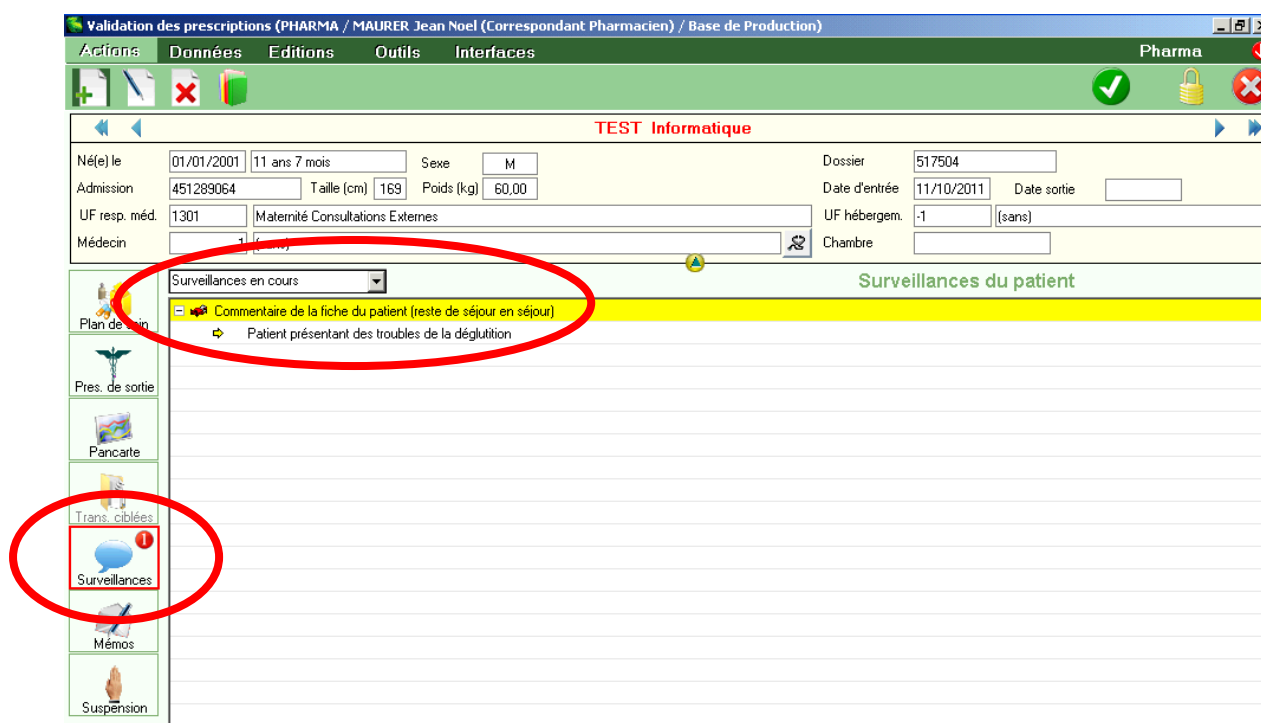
Validation des prescriptions (PHARMA / MAURER Jean Noel (Correspondant Pharmacien) / Base de Production)

Actions Données Editions Outils Interfaces Pharma

TEST Informatique

Né(e) le 01/01/2001 11 ans 7 mois Sexe M Dossier 517504
Admission 451289064 Taille (cm) 169 Poids (kg) 60,00 Date d'entrée 11/10/2011 Date sortie
UF resp. méd. 1301 Maternité Consultations Externes UF hébergem. -1 (sans)
Médecin 1 (sans) Chambre

Surveillances en cours
Surveillances du patient

Commentaire de la fiche du patient (reste de séjour en séjour)
Patient présentant des troubles de la déglutition

Plan de soin
Pres. de sortie
Pancarte
Trans. ciblées
Surveillances
Mémos
Suspension